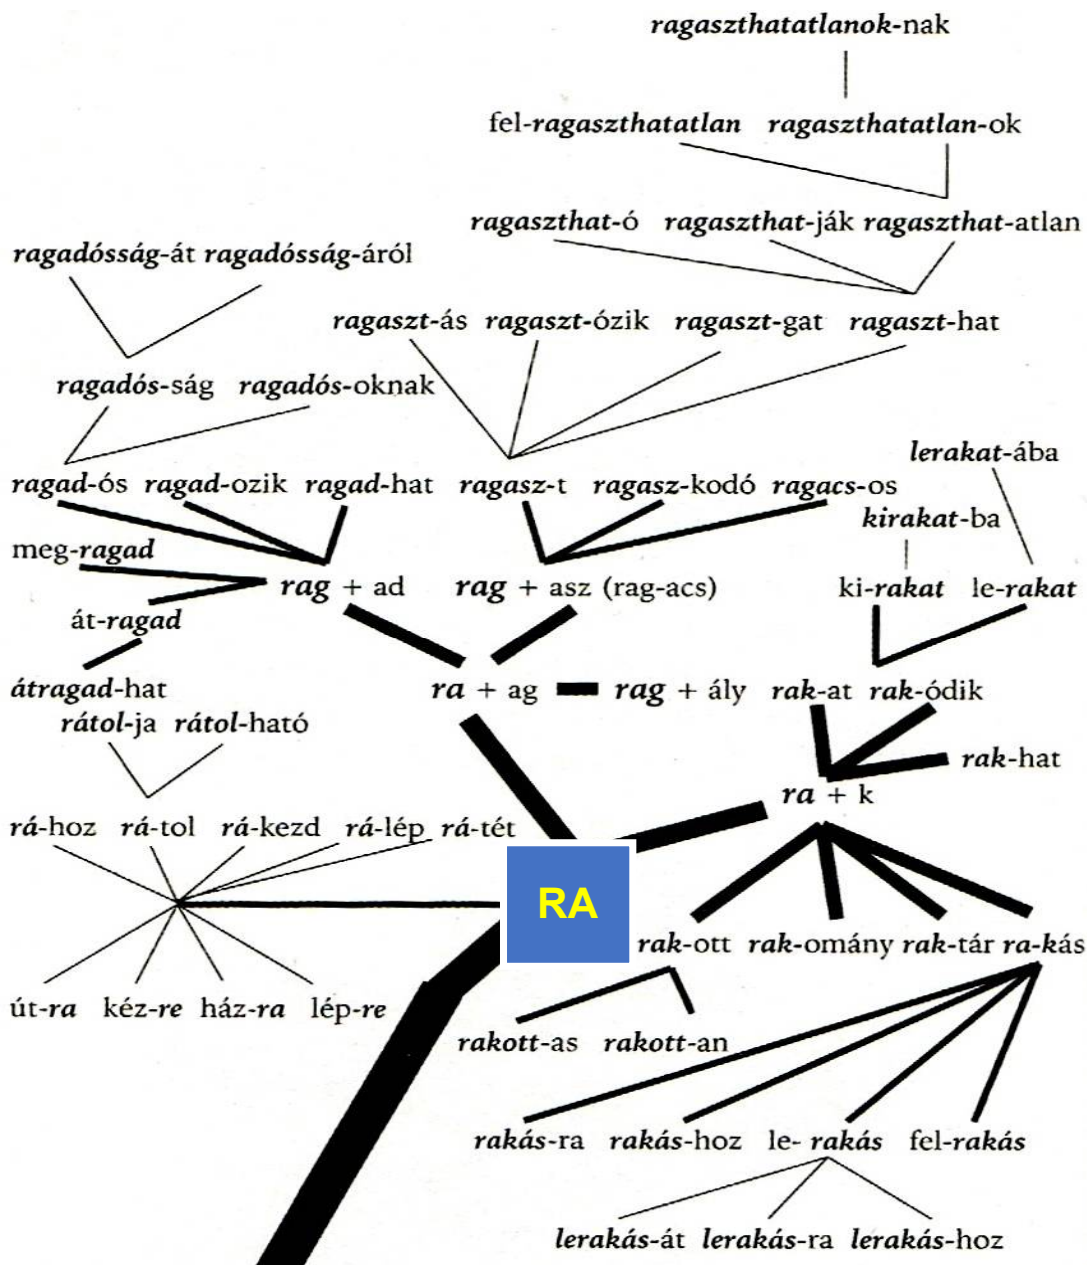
ragaszthatatlanok-nak

fel-ragaszthatatlan ragaszthatatlan-ok

ragaszthat-ó ragaszthat-ják ragaszthat-atlan

ragadósság-át ragadósság-áról

ragaszt-ás ragaszt-ózik ragaszt-gat ragaszt-hat

ragadós-ság ragadós-oknak

lerakat-ába

ragad-ós ragad-ozik ragad-hat ragasz-t ragasz-kodó ragacs-os

kirakat-ba

meg-ragad

rag + ad rag + asz (rag-acs)

ki-rakat le-rakat

át-ragad

átragad-hat

ra + ag rag + ály rak-at rak-ódik

rátol-ja rátol-ható

rak-hat

ra + k

rá-hoz rá-tol rá-kezd rá-lép rá-tét

RA

rak-ott rak-omány rak-tár ra-kás

út-ra kéz-re ház-ra lép-re

rakott-as rakott-an

rakás-ra rakás-hoz le- rakás fel-rakás

lerakás-át lerakás-ra lerakás-hoz